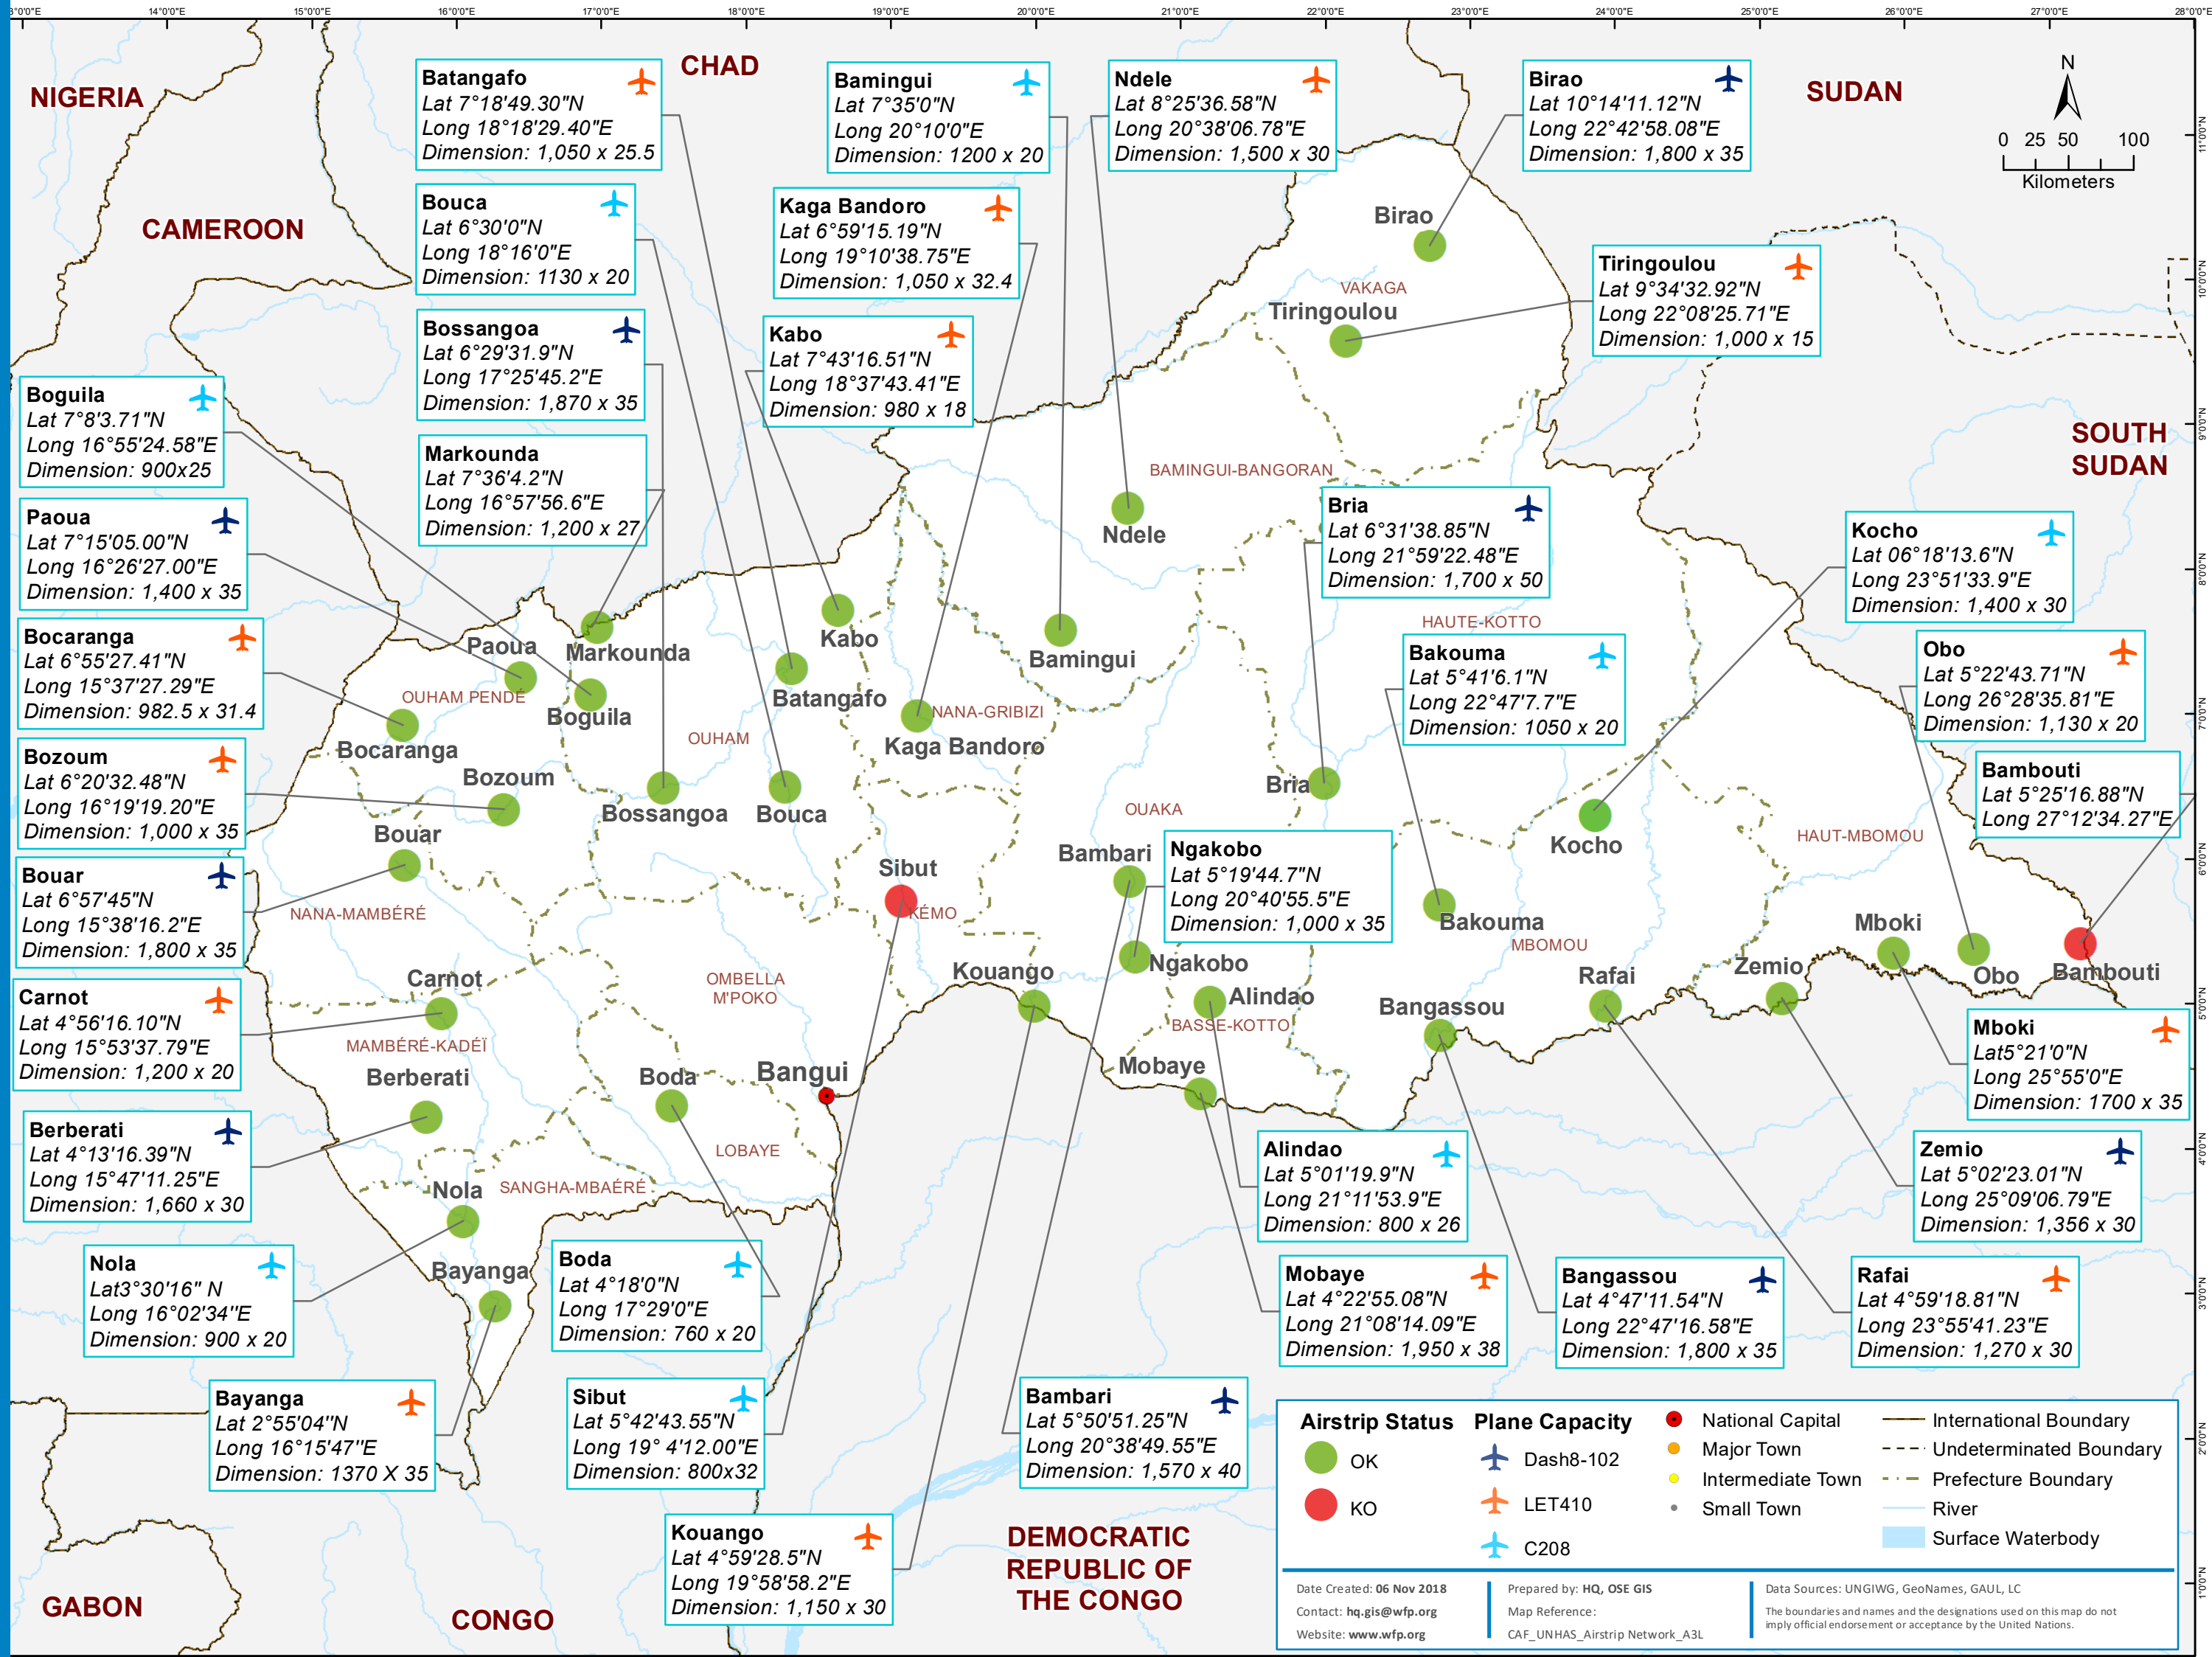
13°0'0"E 14°0'0"E 15°0'0"E 16°0'0"E 17°0'0"E 18°0'0"E 19°0'0"E 20°0'0"E 21°0'0"E 22°0'0"E 23°0'0"E 24°0'0"E 25°0'0"E 26°0'0"E 27°0'0"E 28°0'0"E

NIGERIA
CHAD
SUDAN
CAMEROON
SOUTH SUDAN
GABON
CONGO
DEMOCRATIC REPUBLIC OF THE CONGO

N
0 25 50 100
Kilometers

Batangafo
Lat 7°18'49.30"N
Long 18°18'29.40"E
Dimension: 1,050 x 25.5

Bamingui
Lat 7°35'0"N
Long 20°10'0"E
Dimension: 1200 x 20

Ndele
Lat 8°25'36.58"N
Long 20°38'06.78"E
Dimension: 1,500 x 30

Birao
Lat 10°14'11.12"N
Long 22°42'58.08"E
Dimension: 1,800 x 35

Bouca
Lat 6°30'0"N
Long 18°16'0"E
Dimension: 1130 x 20

Kaga Bandoro
Lat 6°59'15.19"N
Long 19°10'38.75"E
Dimension: 1,050 x 32.4

Tiringoulou
Lat 9°34'32.92"N
Long 22°08'25.71"E
Dimension: 1,000 x 15

Bossangoa
Lat 6°29'31.9"N
Long 17°25'45.2"E
Dimension: 1,870 x 35

Kabo
Lat 7°43'16.51"N
Long 18°37'43.41"E
Dimension: 980 x 18

Boguila
Lat 7°8'3.71"N
Long 16°55'24.58"E
Dimension: 900x25

Markounda
Lat 7°36'4.2"N
Long 16°57'56.6"E
Dimension: 1,200 x 27

Paoua
Lat 7°15'05.00"N
Long 16°26'27.00"E
Dimension: 1,400 x 35

Bria
Lat 6°31'38.85"N
Long 21°59'22.48"E
Dimension: 1,700 x 50

Kocho
Lat 06°18'13.6"N
Long 23°51'33.9"E
Dimension: 1,400 x 30

Bocaranga
Lat 6°55'27.41"N
Long 15°37'27.29"E
Dimension: 982.5 x 31.4

Bakouma
Lat 5°41'6.1"N
Long 22°47'7.7"E
Dimension: 1050 x 20

Obo
Lat 5°22'43.71"N
Long 26°28'35.81"E
Dimension: 1,130 x 20

Bozoum
Lat 6°20'32.48"N
Long 16°19'19.20"E
Dimension: 1,000 x 35

Bambouti
Lat 5°25'16.88"N
Long 27°12'34.27"E

Bouar
Lat 6°57'45"N
Long 15°38'16.2"E
Dimension: 1,800 x 35

Ngakobo
Lat 5°19'44.7"N
Long 20°40'55.5"E
Dimension: 1,000 x 35

Carnot
Lat 4°56'16.10"N
Long 15°53'37.79"E
Dimension: 1,200 x 20

Mboki
Lat5°21'0"N
Long 25°55'0"E
Dimension: 1700 x 35

Berberati
Lat 4°13'16.39"N
Long 15°47'11.25"E
Dimension: 1,660 x 30

Alindao
Lat 5°01'19.9"N
Long 21°11'53.9"E
Dimension: 800 x 26

Zemio
Lat 5°02'23.01"N
Long 25°09'06.79"E
Dimension: 1,356 x 30

Nola
Lat3°30'16" N
Long 16°02'34"E
Dimension: 900 x 20

Boda
Lat 4°18'0"N
Long 17°29'0"E
Dimension: 760 x 20

Mobaye
Lat 4°22'55.08"N
Long 21°08'14.09"E
Dimension: 1,950 x 38

Bangassou
Lat 4°47'11.54"N
Long 22°47'16.58"E
Dimension: 1,800 x 35

Rafai
Lat 4°59'18.81"N
Long 23°55'41.23"E
Dimension: 1,270 x 30

Bayanga
Lat 2°55'04"N
Long 16°15'47"E
Dimension: 1370 X 35

Sibut
Lat 5°42'43.55"N
Long 19° 4'12.00"E
Dimension: 800x32

Bambari
Lat 5°50'51.25"N
Long 20°38'49.55"E
Dimension: 1,570 x 40

Kouango
Lat 4°59'28.5"N
Long 19°58'58.2"E
Dimension: 1,150 x 30

Birao VAKAGA Tiringoulou BAMINGUI-BANGORAN Ndele HAUTE-KOTTO Paoua Markounda Kabo Bamingui OUHAM PENDÉ Boguila Batangafo NANA-GRIBIZI Bocaranga OUHAM Kaga Bandoro Bozoum Bossangoa Bouca Bria OUAKA Kocho HAUT-MBOMOU Bouar Sibut Bambari NANA-MAMBÉRÉ KÉMO Bakouma MBOMOU Mboki Carnot OMBELLA M'POKO Kouango Ngakobo Alindao Zemio Obo Bambouti Rafai Bangassou MAMBÉRÉ-KADÉÏ BASSE-KOTTO Berberati Boda Bangui Mobaye LOBAYE Nola SANGHA-MBAÉRÉ Bayanga

Airstrip Status
OK
KO
Plane Capacity
Dash8-102
LET410
C208
National Capital
Major Town
Intermediate Town
Small Town
International Boundary
Undeterminated Boundary
Prefecture Boundary
River
Surface Waterbody

Date Created: 06 Nov 2018
Contact: hq.gis@wfp.org
Website: www.wfp.org
Prepared by: HQ, OSE GIS
Map Reference:
CAF_UNHAS_Airstrip Network_A3L
Data Sources: UNGIWG, GeoNames, GAUL, LC
The boundaries and names and the designations used on this map do not imply official endorsement or acceptance by the United Nations.